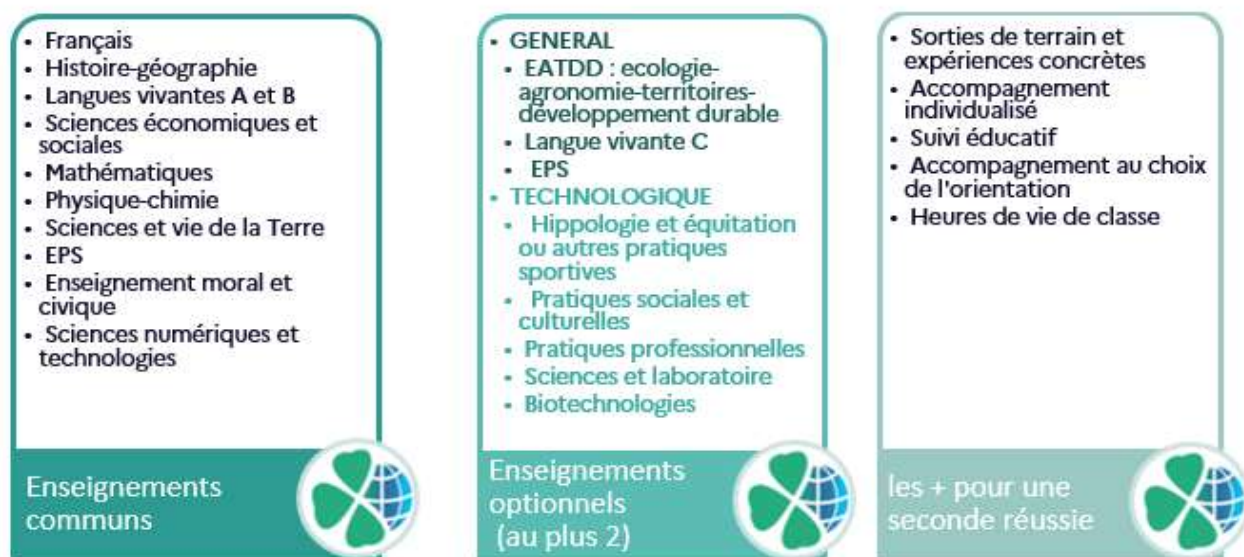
• Français
• Histoire-géographie
• Langues vivantes A et B
• Sciences économiques et sociales
• Mathématiques
• Physique-chimie
• Sciences et vie de la Terre
• EPS
• Enseignement moral et civique
• Sciences numériques et technologies

Enseignements communs

• GENERAL
• EATDD : ecologie-agronomie-territoires-développement durable
• Langue vivante C
• EPS
• TECHNOLOGIQUE
• Hippologie et équitation ou autres pratiques sportives
• Pratiques sociales et culturelles
• Pratiques professionnelles
• Sciences et laboratoire
• Biotechnologies

Enseignements optionnels (au plus 2)

• Sorties de terrain et expériences concrètes
• Accompagnement individualisé
• Suivi éducatif
• Accompagnement au choix de l'orientation
• Heures de vie de classe

les + pour une seconde réussie